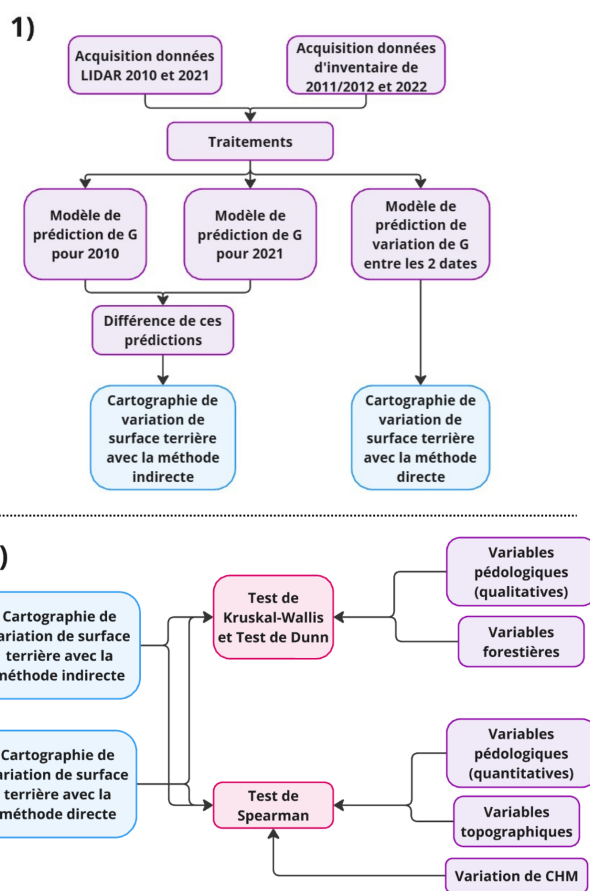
1)

Acquisition données LIDAR 2010 et 2021

Acquisition données d'inventaire de 2011/2012 et 2022

Traitements

Modèle de prédiction de G pour 2010

Modèle de prédiction de G pour 2021

Modèle de prédiction de variation de G entre les 2 dates

Différence de ces prédictions

Cartographie de variation de surface terrière avec la méthode indirecte

Cartographie de variation de surface terrière avec la méthode directe

)

Cartographie de ariation de surface terrière avec la méthode indirecte

Cartographie de ariation de surface terrière avec la méthode directe

Test de Kruskal-Wallis et Test de Dunn

Test de Spearman

Variables pédologiques (qualitatives)

Variables forestières

Variables pédologiques (quantitatives)

Variables topographiques

Variation de CHM